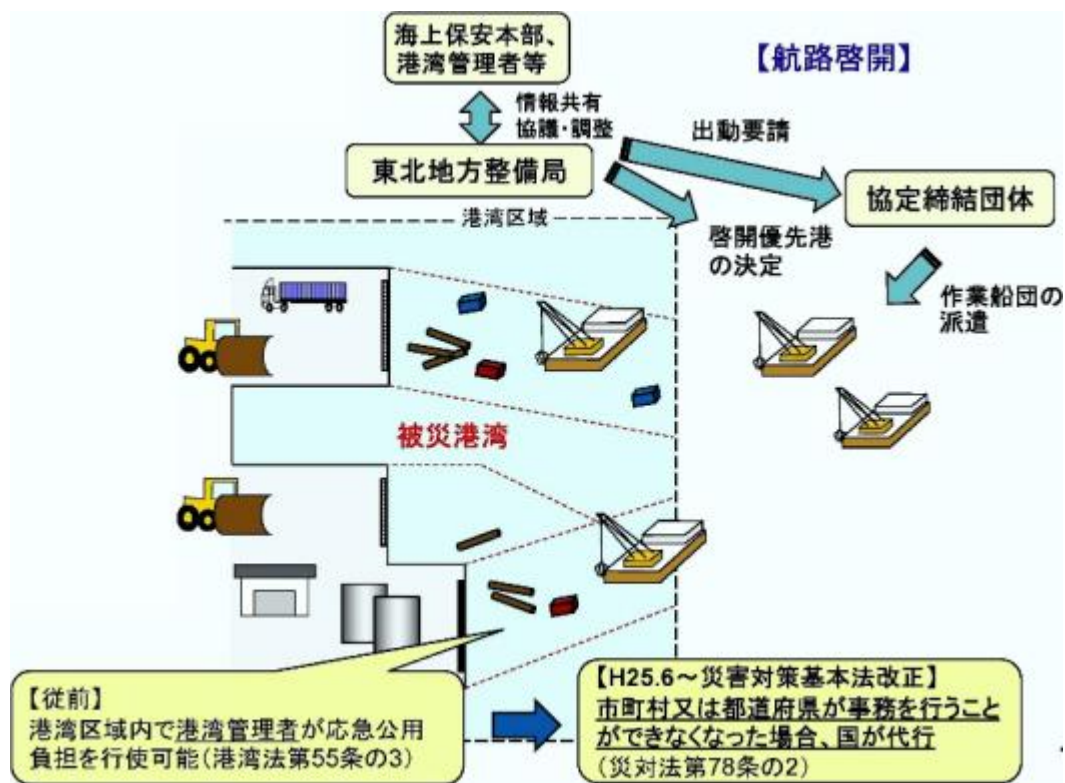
海上保安本部、
港湾管理者等

【航路啓開】

情報共有
協議・調整

出動要請

東北地方整備局

協定締結団体

港湾区域

啓開優先港
の決定

作業船団の
派遣

被災港湾

【従前】
港湾区域内で港湾管理者が応急公用負担を行使可能(港湾法第55条の3)

【H25.6～災害対策基本法改正】
市町村又は都道府県が事務を行うことができなくなった場合、国が代行
(災対法第78条の2)